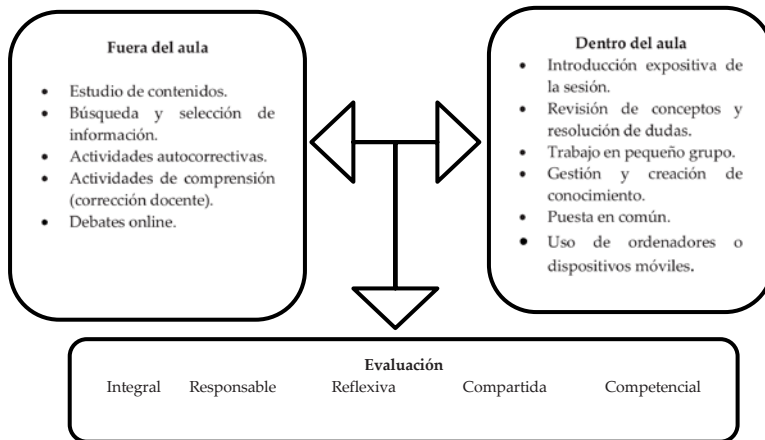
Fuera del aula

- Estudio de contenidos.
- Búsqueda y selección de información.
- Actividades autocorrectivas.
- Actividades de comprensión (corrección docente).
- Debates online.

Dentro del aula

- Introducción expositiva de la sesión.
- Revisión de conceptos y resolución de dudas.
- Trabajo en pequeño grupo.
- Gestión y creación de conocimiento.
- Puesta en común.
- Uso de ordenadores o dispositivos móviles.

Evaluación

Integral Responsable Reflexiva Compartida Competencial